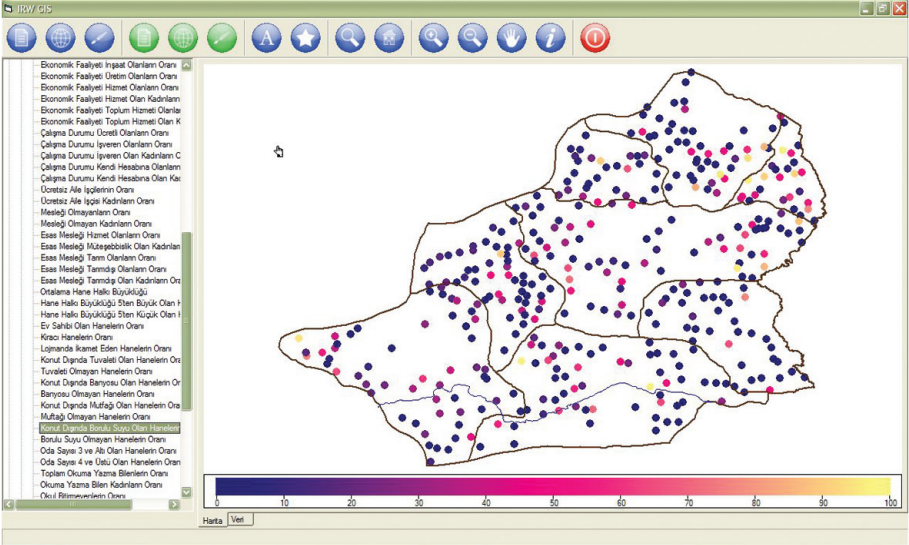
IRW GIS

Ekonomik Faaliyeti İnşaat Olanların Oranı
Ekonomik Faaliyeti Üretim Olanların Oranı
Ekonomik Faaliyeti Hizmet Olanların Oranı
Ekonomik Faaliyeti Hizmet Olan Kadınların
Ekonomik Faaliyeti Toplum Hizmeti Olanlar
Ekonomik Faaliyeti Toplum Hizmeti Olan K
Çalışma Durumu Ücretli Olanların Oranı
Çalışma Durumu İşveren Olanların Oranı
Çalışma Durumu İşveren Olan Kadınların C
Çalışma Durumu Kendi Hesabına Olanların
Çalışma Durumu Kendi Hesabına Olan Kad
Ücretsiz Aile İşçilerinin Oranı
Ücretsiz Aile İşçisi Kadınların Oranı
Mesleği Olmayanların Oranı
Mesleği Olmayan Kadınların Oranı
Esas Mesleği Hizmet Olanların Oranı
Esas Mesleği Müteşebbislik Olan Kadınlar
Esas Mesleği Tarım Olanların Oranı
Esas Mesleği Tarımdışı Olanların Oranı
Esas Mesleği Tarımdışı Olan Kadınların Ora
Ortalama Hane Halkı Büyüklüğü
Hane Halkı Büyüklüğü 5ten Büyük Olan H
Hane Halkı Büyüklüğü 5ten Küçük Olan H
Ev Sahibi Olan Hanelerin Oranı
Kiracı Hanelerin Oranı
Lojmanda İkamet Eden Hanelerin Oranı
Konut Dışında Tuvaleti Olan Hanelerin Ora
Tuvaleti Olmayan Hanelerin Oranı
Konut Dışında Banyosu Olan Hanelerin Or
Banyosu Olmayan Hanelerin Oranı
Konut Dışında Mutfağı Olan Hanelerin Ora
Mutfağı Olmayan Hanelerin Oranı
Konut Dışında Borulu Suyu Olan Haneler
Borulu Suyu Olmayan Hanelerin Oranı
Oda Sayısı 3 ve Altı Olan Hanelerin Oranı
Oda Sayısı 4 ve Üstü Olan Hanelerin Oranı
Toplam Okuma Yazma Bilenlerin Oranı
Okuma Yazma Bilen Kadınların Oranı
Okul Bitirmeyenlerin Oranı

0 10 20 30 40 50 60 70 80 90 100

Harita Veri